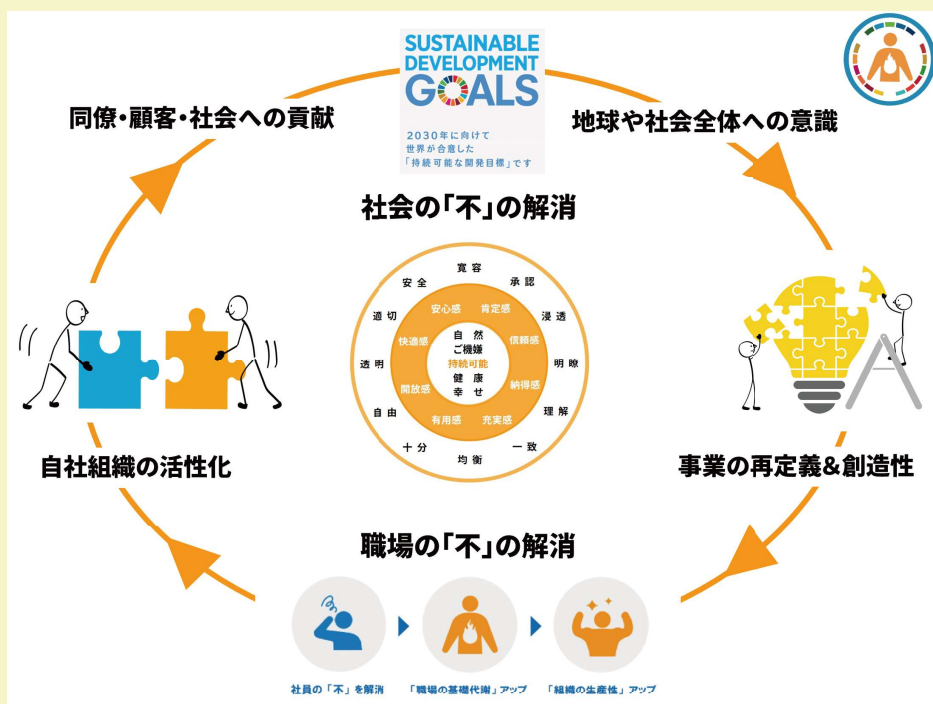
SUSTAINABLE DEVELOPMENT GOALS

2030年に向けて
世界が合意した
「持続可能な開発目標」です

同僚・顧客・社会への貢献

地球や社会全体への意識

社会の「不」の解消

寛容
承認
浸透
明瞭
理解
一致
均衡
十分
自由
透明
適切
安全

安心感
肯定感
信頼感
納得感
充実感
有用感
開放感
快適感

自然
ご機嫌
持続可能
健康
幸せ

自社組織の活性化

事業の再定義&創造性

職場の「不」の解消

社員の「不」を解消
「職場の基礎代謝」アップ
「組織の生産性」アップ